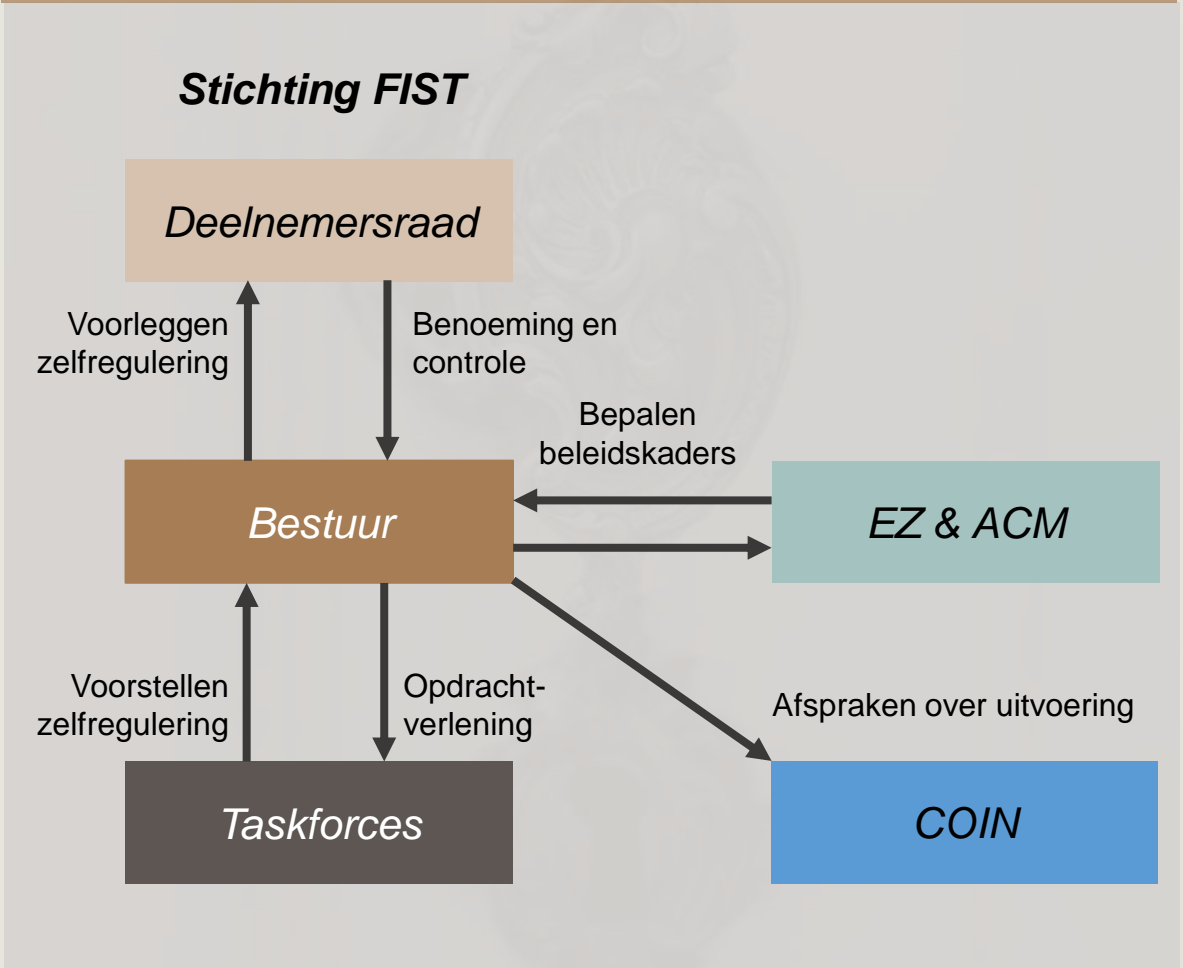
Stichting FIST

Deelnemersraad

Voorleggen zelfregulering

Benoeming en controle

Bepalen beleidskaders

Bestuur

EZ & ACM

Voorstellen zelfregulering

Opdrachtverlening

Afspraken over uitvoering

Taskforces

COIN